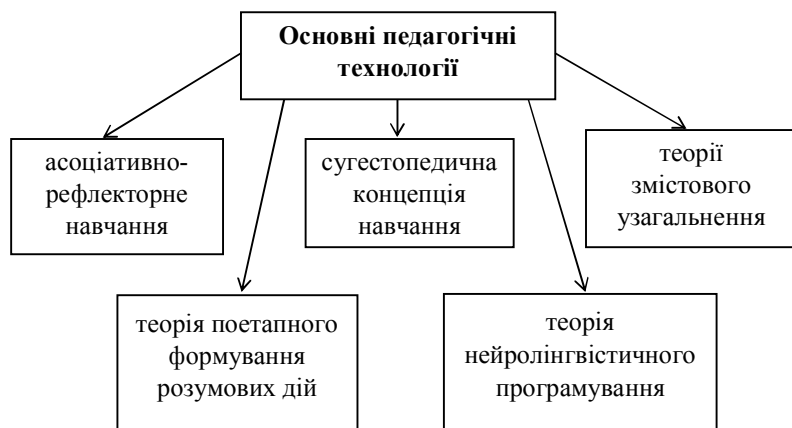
Основні педагогічні технології

асоціативно-рефлекторне навчання

сугестопедична концепція навчання

теорії змістового узагальнення

теорія поетапного формування розумових дій

теорія нейролінгвістичного програмування